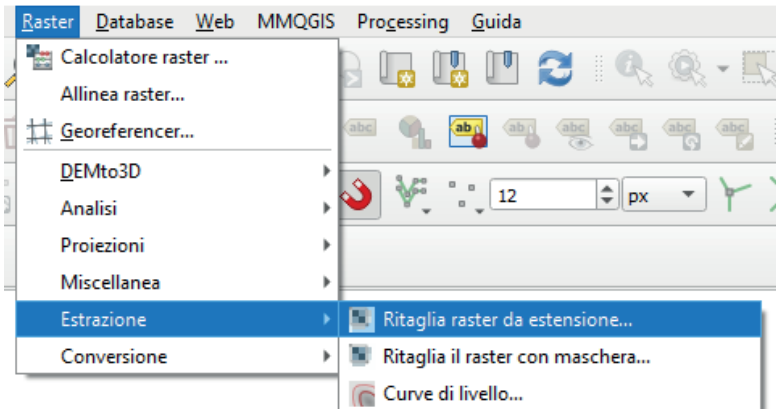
Raster Database Web MMQGIS Processing Guida

Calcolatore raster ...
Allinea raster...
Georeferencer...
DEMto3D
Analisi
Proiezioni
Miscellanea
Estrazione
Conversione

abc abc ab abc abc abc abc abc

12 px

Ritaglia raster da estensione...
Ritaglia il raster con maschera...
Curve di livello...